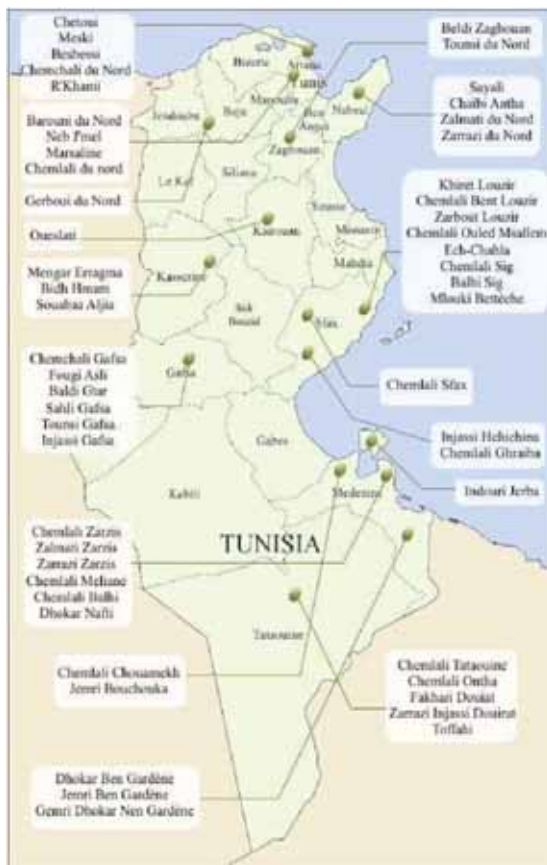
Chetoui
Meski
Besbessi
Chemchali du Nord
R'Khami

Beldi Zaghouan
Tounsi du Nord

Sayali
Chaibi Aniba
Zalmati du Nord
Zarrazi du Nord

Barouni du Nord
Neb Jmel
Marsaline
Chemlali du nord

Gerboui du Nord

Oueslati

Khiret Louzir
Chemlali Bent Louzir
Zarbout Louzir
Chemlali Ouled Mssalem
Ech-Chahla
Chemlali Sig
Balhi Sig
Mlouki Betteche

Mengar Erragma
Bidh Hmam
Souabaa Aljia

Chemchali Gafsa
Fougi Asli
Baldi Gtar
Sahli Gafsa
Tounsi Gafsa
Injassi Gafsa

Chemlali Sfax

Injassi Hchichina
Chemlali Ghraiba

Induari Jerba

Chemlali Zarzis
Zalmati Zarzis
Zarrazi Zarzis
Chemlali Medane
Chemlali Balhi
Dhokar Nafti

Chemlali Chouamekh
Jemri Bouchouka

Chemlali Tataouine
Chemlali Ontha
Fakhari Douiat
Zarrazi Injassi Douirat
Toffahi

Dhokar Ben Gardène
Jemri Ben Gardène
Gemri Dhokar Nen Gardène

Bizerte
Ariana
Tunis
Manouba
Jendouba
Beja
Ben Arous
Nabeul
Zaghouan
Le Kef
Siliana
Kairouan
Sousse
Monastir
Mahdia
Kasserine
Sidi Bouzid
Sfax
Gafsa
Gabes
Kebili
Medenine
Tataouine

TUNISIA